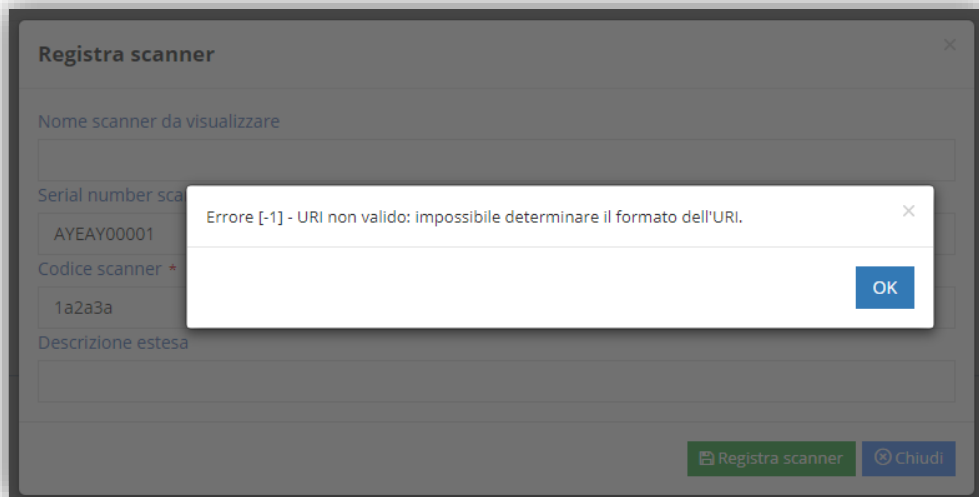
Registra scanner

×

Nome scanner da visualizzare

Serial number sca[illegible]

AYEAY00001

Codice scanner *

1a2a3a

Descrizione estesa

Errore [-1] - URI non valido: impossibile determinare il formato dell'URI.

×

OK

Registra scanner

Chiudi